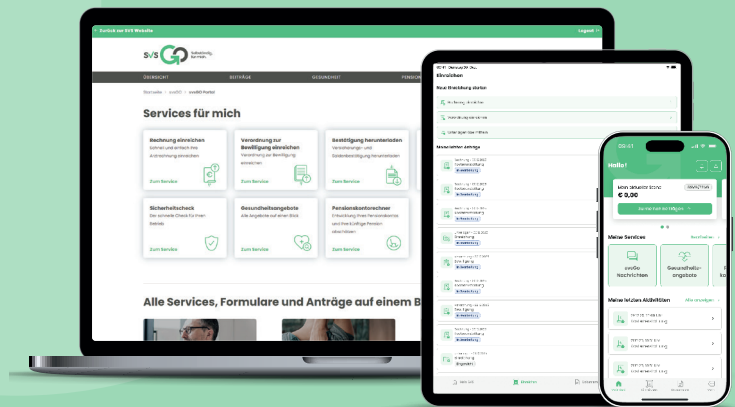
Zurück zur SVS Website
Logout

SVS GO

ÜBERSICHT
BEITRÄGE
GESUNDHEIT
PENSION

Startseite > svsGO > svsGO Portal

Services für mich

Rechnung einreichen
Schnell und einfach Ihre Arztrechnung einreichen
Zum Service

Verordnung zur Bewilligung einreichen
Verordnung zur Bewilligung einreichen
Zum Service

Bestätigung herunterladen
Versicherungs- und Beitragsbestätigung herunterladen
Zum Service

Sicherheitscheck
Der schnelle Check für Ihren Betrieb
Zum Service

Gesundheitsangebote
Alle Angebote auf einen Blick
Zum Service

Pensionskontorechner
Entwicklung Ihres Pensionskontos und Ihre künftige Pension berechnen
Zum Service

Alle Services, Formulare und Anträge auf einem B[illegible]

Einreichen

Neue Einreichung starten

Rechnung einreichen

Verordnung einreichen

Unterlagen hochladen

Meine letzten Anträge

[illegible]

Hallo!

Mein aktueller Stand
€ 0,00

Meine Services
svsGO Nachrichten
Gesundheitsangebote

Meine letzten Aktivitäten
Alle anzeigen

09:41